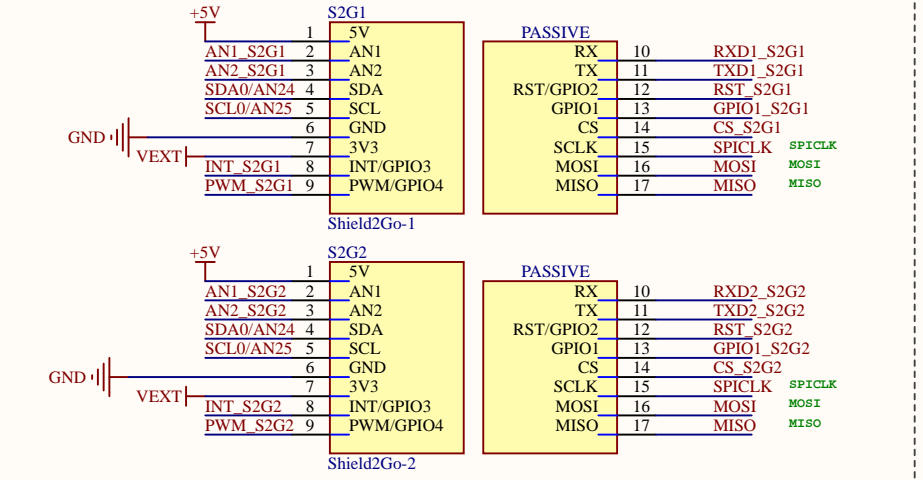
+5V
S2G1
1 5V
AN1_S2G1 2 AN1
AN2_S2G1 3 AN2
SDA0/AN24 4 SDA
SCL0/AN25 5 SCL
GND 6 GND
VEXT 7 3V3
INT_S2G1 8 INT/GPIO3
PWM_S2G1 9 PWM/GPIO4
Shield2Go-1

PASSIVE
RX 10 RXD1_S2G1
TX 11 TXD1_S2G1
RST/GPIO2 12 RST_S2G1
GPIO1 13 GPIO1_S2G1
CS 14 CS_S2G1
SCLK 15 SPICLK SPICLK
MOSI 16 MOSI MOSI
MISO 17 MISO MISO

+5V
S2G2
1 5V
AN1_S2G2 2 AN1
AN2_S2G2 3 AN2
SDA0/AN24 4 SDA
SCL0/AN25 5 SCL
GND 6 GND
VEXT 7 3V3
INT_S2G2 8 INT/GPIO3
PWM_S2G2 9 PWM/GPIO4
Shield2Go-2

PASSIVE
RX 10 RXD2_S2G2
TX 11 TXD2_S2G2
RST/GPIO2 12 RST_S2G2
GPIO1 13 GPIO1_S2G2
CS 14 CS_S2G2
SCLK 15 SPICLK SPICLK
MOSI 16 MOSI MOSI
MISO 17 MISO MISO